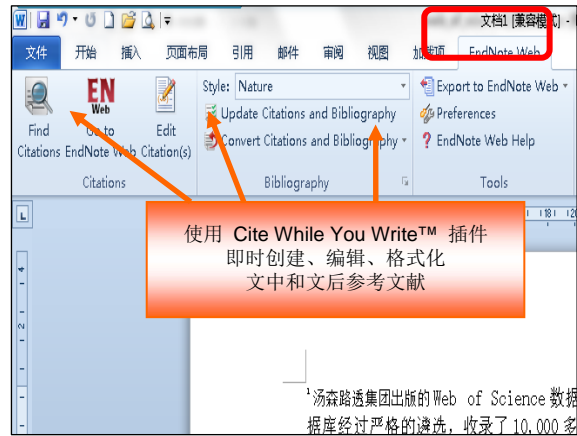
文档1 [兼容模式]

文件 开始 插入 页面布局 引用 邮件 审阅 视图 加载项 EndNote Web

Find Citations
EN Web
Go to EndNote Web
Edit Citation(s)
Citations

Style: Nature
Update Citations and Bibliography
Convert Citations and Bibliography
Bibliography

Export to EndNote Web
Preferences
EndNote Web Help
Tools

使用 Cite While You Write™ 插件
即时创建、编辑、格式化
文中和文后参考文献

¹汤森路透集团出版的Web of Science数据
据库经过严格的遴选，收录了10,000多